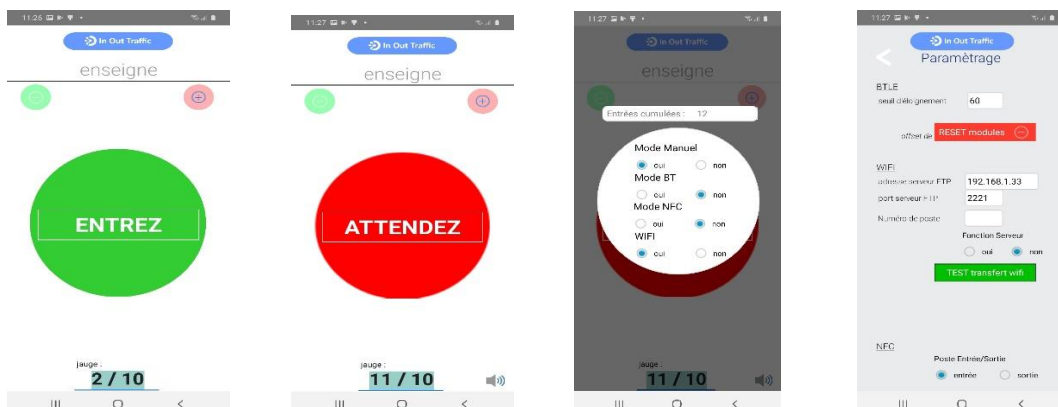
11:26

In Out Traffic

enseigne

ENTREZ

jauge :

2 / 10

11:27

In Out Traffic

enseigne

ATTENDEZ

jauge :

11 / 10

11:27

In Out Traffic

enseigne

Entrées cumulées : 12

Mode Manuel

oui non

Mode BT

oui non

Mode NFC

oui non

WIFI

oui non

jauge :

11 / 10

11:27

In Out Traffic

Paramètrage

BTLE

seuil d'éloignement 60

offset de RESET modules

WIFI

adresse serveur FTP 192.168.1.33

port serveur FTP 2221

Numéro de poste

Fonction Serveur

oui non

TEST transfert wifi

NFC

Poste Entrée/Sortie

entrée sortie